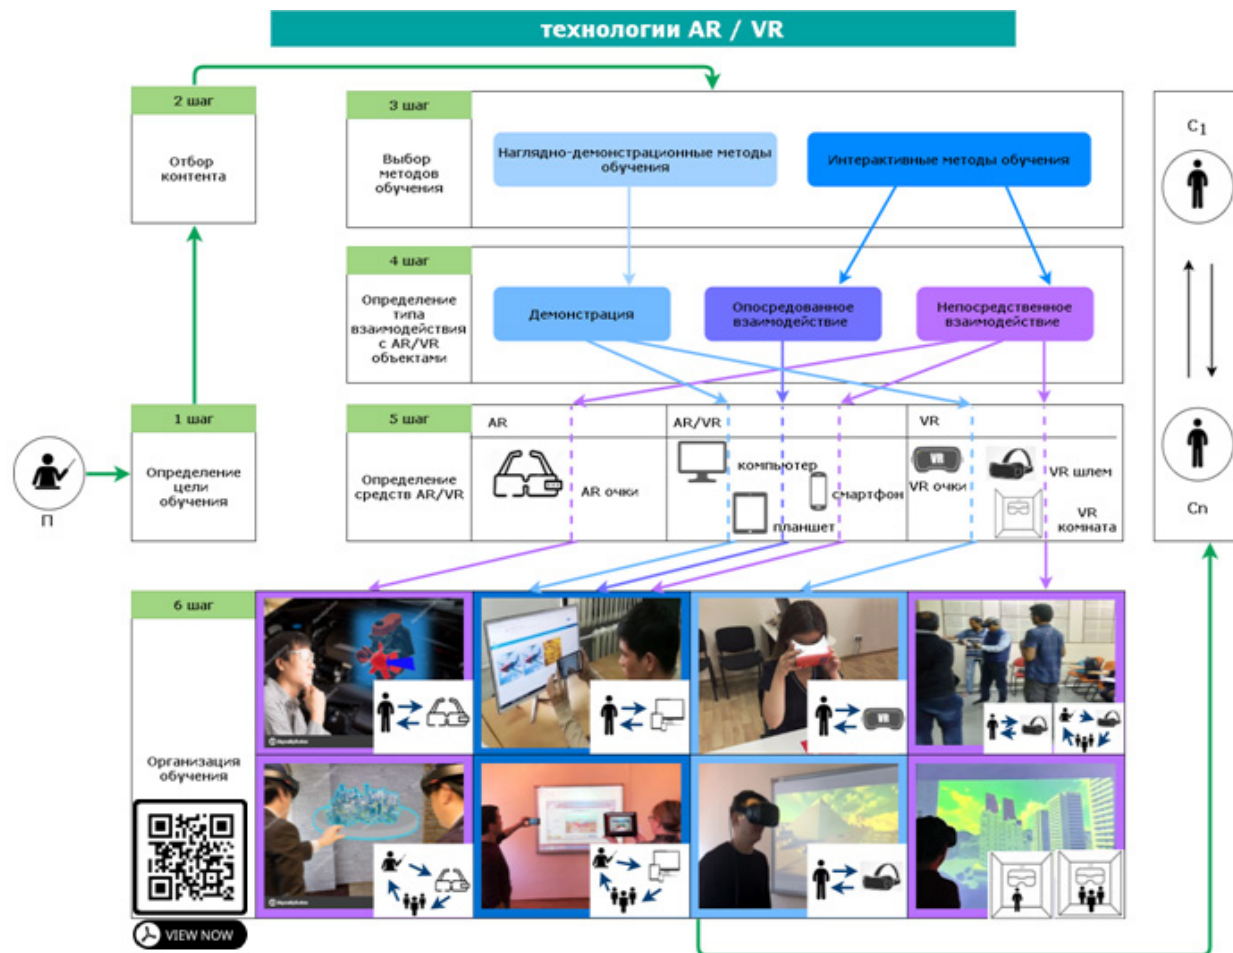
технологии AR / VR

2 шаг
Отбор контента

3 шаг
Выбор методов обучения

Наглядно-демонстрационные методы обучения

Интерактивные методы обучения

4 шаг
Определение типа взаимодействия с AR/VR объектами

Демонстрация

Опосредованное взаимодействие

Непосредственное взаимодействие

1 шаг
Определение цели обучения

П

5 шаг
Определение средств AR/VR

AR

AR очки

AR/VR

компьютер

планшет

смартфон

VR

VR очки

VR шлем

VR комната

$C_1$

Cn

6 шаг

Организация обучения

VIEW NOW